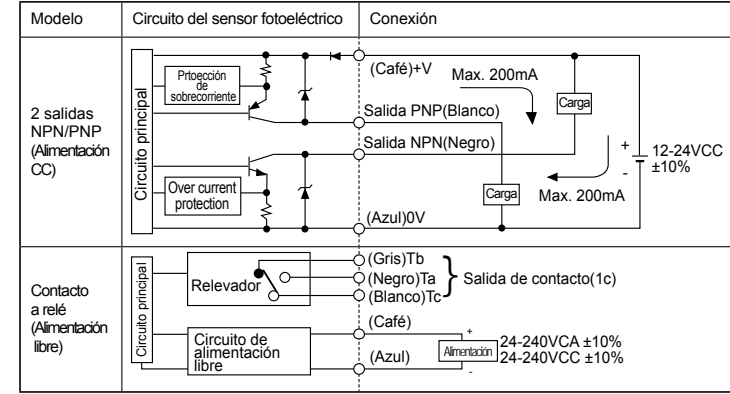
| Modelo | Circuito del sensor fotoeléctrico | Conexión |
|---|---|---|
| 2 salidas NPN/PNP (Alimentación CC) | Circuito principal<br>Prtoección de sobrecorriente<br>Over current protection | (Café)+V<br>Max. 200mA<br>Carga<br>Salida PNP(Blanco)<br>Salida NPN(Negro)<br>+<br>-<br>12-24VCC ±10%<br>Carga<br>Max. 200mA<br>(Azul)0V |
| Contacto a relé (Alimentación libre) | Circuito principal<br>Relevador<br>Circuito de alimentación libre | (Gris)Tb<br>(Negro)Ta<br>(Blanco)Tc<br>Salida de contacto(1c)<br>(Café)<br>+<br>(Azul)<br>Alimentación<br>-<br>24-240VCA ±10%<br>24-240VCC ±10% |